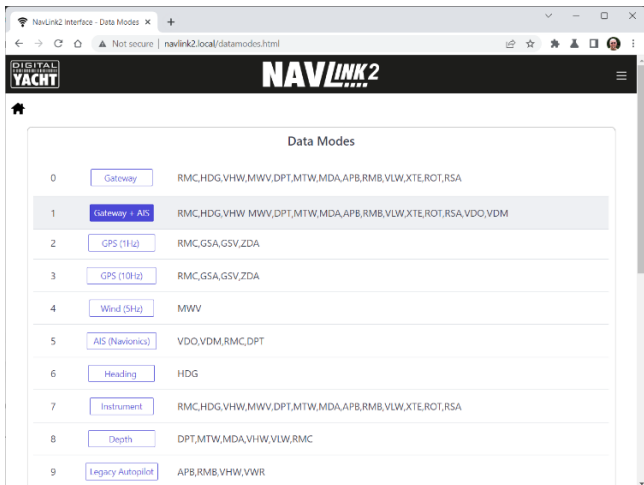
NavLink2 Interface - Data Modes ×
+
Not secure | navlink2.local/datamodes.html

DIGITAL YACHT
NAVLINK2

Data Modes

| 0 | Gateway | RMC,HDG,VHW,MWV,DPT,MTW,MDA,APB,RMB,VLW,XTE,ROT,RSA |
|---|---|---|
| 1 | Gateway + AIS | RMC,HDG,VHW MWV,DPT,MTW,MDA,APB,RMB,VLW,XTE,ROT,RSA,VDO,VDM |
| 2 | GPS (1Hz) | RMC,GSA,GSV,ZDA |
| 3 | GPS (10Hz) | RMC,GSA,GSV,ZDA |
| 4 | Wind (5Hz) | MWV |
| 5 | AIS (Navionics) | VDO,VDM,RMC,DPT |
| 6 | Heading | HDG |
| 7 | Instrument | RMC,HDG,VHW,MWV,DPT,MTW,MDA,APB,RMB,VLW,XTE,ROT,RSA |
| 8 | Depth | DPT,MTW,MDA,VHW,VLW,RMC |
| 9 | Legacy Autopilot | APB,RMB,VHW,VWR |